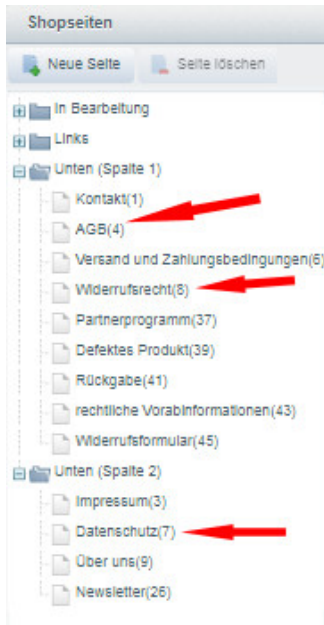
Shopseiten

Neue Seite
Seite löschen

In Bearbeitung
Links
Unten (Spalte 1)
Kontakt(1)
AGB(4)
Versand und Zahlungsbedingungen(6)
Widerrufsrecht(8)
Partnerprogramm(37)
Defektes Produkt(39)
Rückgabe(41)
rechtliche Vorabinformationen(43)
Widerrufsformular(45)
Unten (Spalte 2)
Impressum(3)
Datenschutz(7)
Über uns(9)
Newsletter(26)